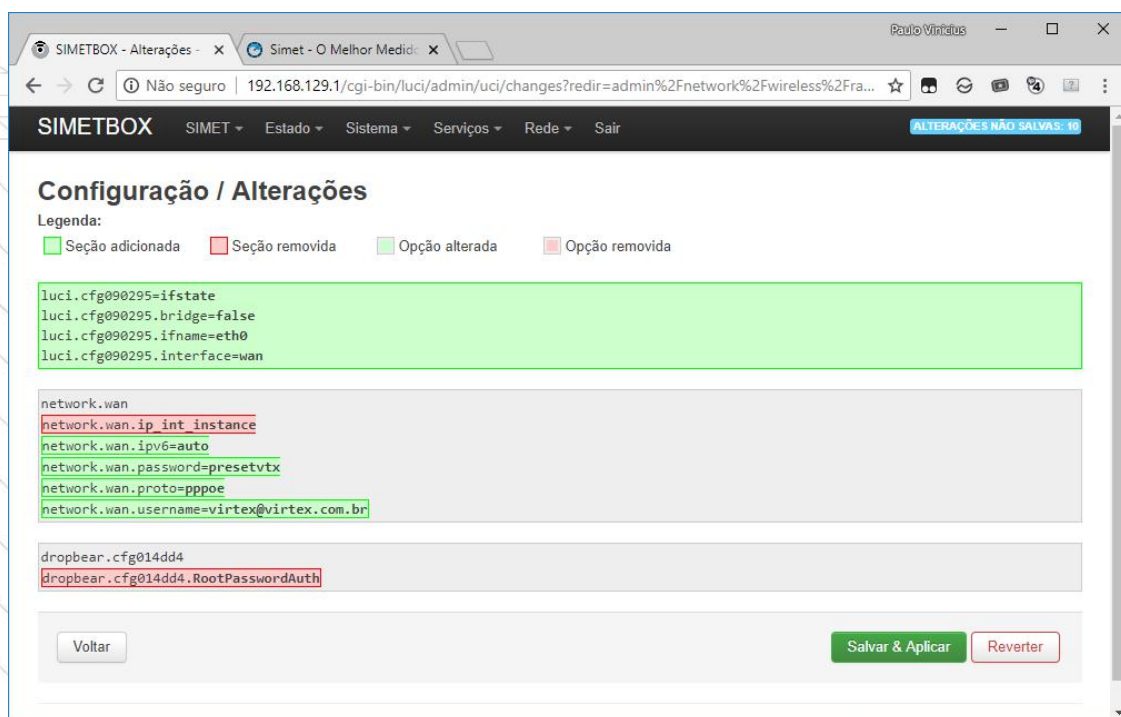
SIMETBOX - Alterações - ×
Simet - O Melhor Medid ×
Paulo Vinicius

Não seguro | 192.168.129.1/cgi-bin/luci/admin/uci/changes?redir=admin%2Fnetwork%2Fwireless%2Fra...

SIMETBOX SIMET ▾ Estado ▾ Sistema ▾ Serviços ▾ Rede ▾ Sair
ALTERAÇÕES NÃO SALVAS: 10

Configuração / Alterações

Legenda:
Seção adicionada Seção removida Opção alterada Opção removida

luci.cfg090295=ifstate
luci.cfg090295.bridge=false
luci.cfg090295.ifname=eth0
luci.cfg090295.interface=wan

network.wan
network.wan.ip_int_instance
network.wan.ipv6=auto
network.wan.password=presetvtx
network.wan.proto=pppoe
network.wan.username=virtex@virtex.com.br

dropbear.cfg014dd4
dropbear.cfg014dd4.RootPasswordAuth

Voltar
Salvar & Aplicar
Reverter